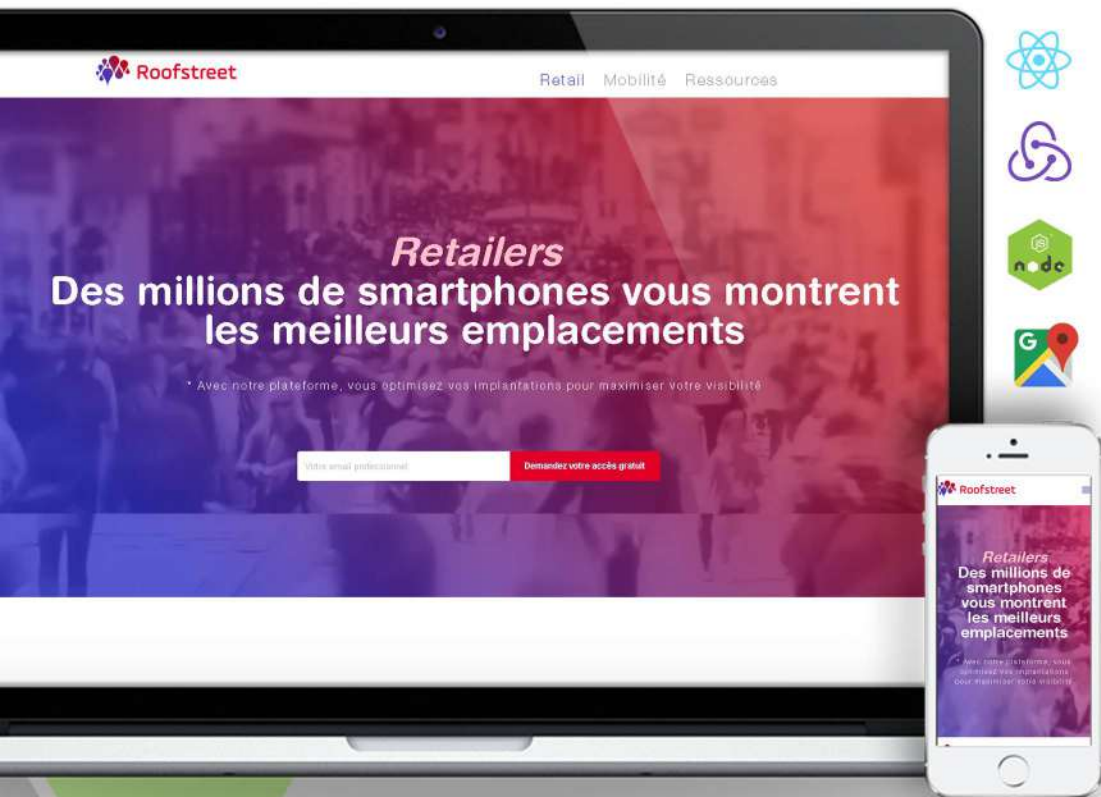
Roofstreet

Retail Mobilité Ressources

Retailers
Des millions de smartphones vous montrent les meilleurs emplacements

* Avec notre plateforme, vous optimisez vos implantations pour maximiser votre visibilité

Votre email professionnel

Demandez votre accès gratuit

node

G

Roofstreet

Retailers
Des millions de smartphones vous montrent les meilleurs emplacements

* Avec notre plateforme, vous optimisez vos implantations pour maximiser votre visibilité